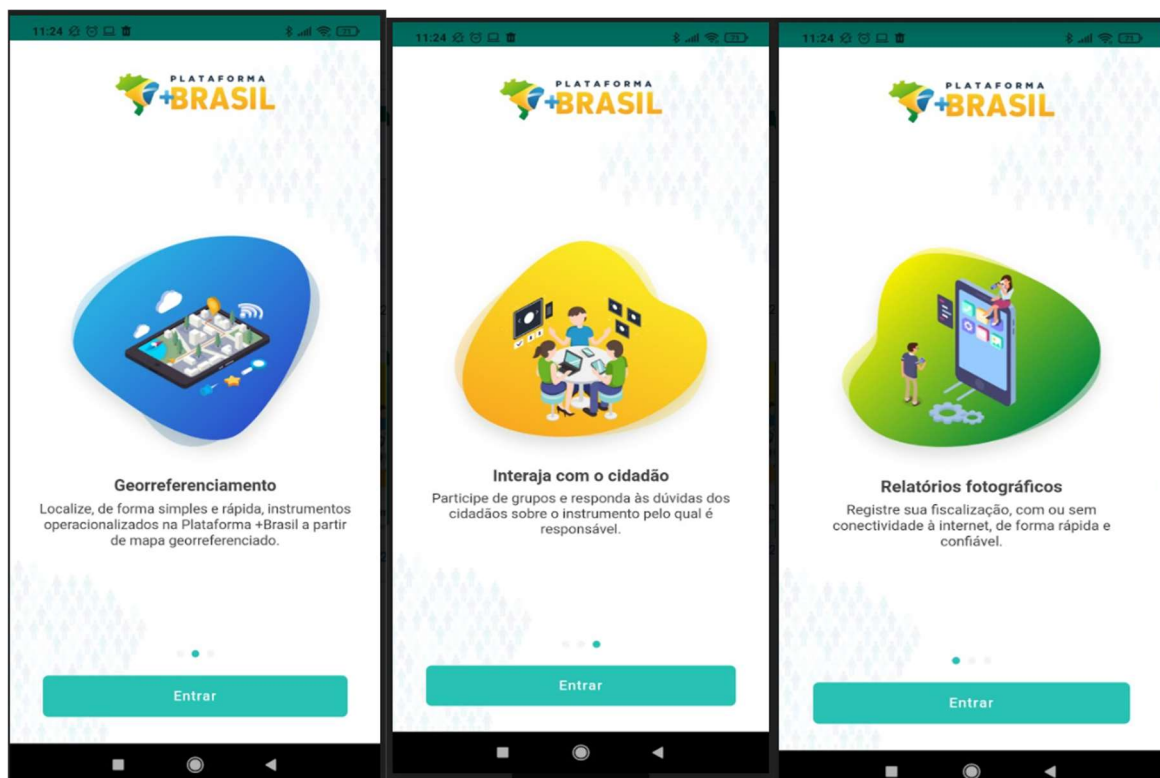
11:24

PLATAFORMA +BRASIL

Georreferenciamento

Localize, de forma simples e rápida, instrumentos operacionalizados na Plataforma +Brasil a partir de mapa georreferenciado.

Entrar

11:24

PLATAFORMA +BRASIL

Interaja com o cidadão

Participe de grupos e responda às dúvidas dos cidadãos sobre o instrumento pelo qual é responsável.

Entrar

11:24

PLATAFORMA +BRASIL

Relatórios fotográficos

Registre sua fiscalização, com ou sem conectividade à internet, de forma rápida e confiável.

Entrar